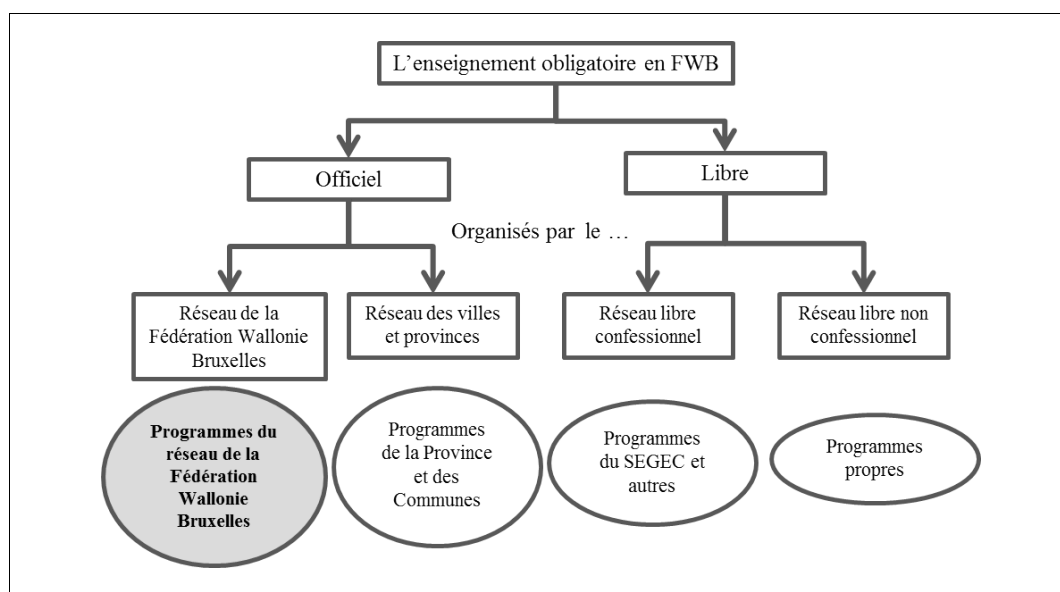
L'enseignement obligatoire en FWB

Officiel

Libre

Organisés par le …

Réseau de la Fédération Wallonie Bruxelles

Réseau des villes et provinces

Réseau libre confessionnel

Réseau libre non confessionnel

**Programmes du réseau de la Fédération Wallonie Bruxelles**

Programmes de la Province et des Communes

Programmes du SEGEC et autres

Programmes propres